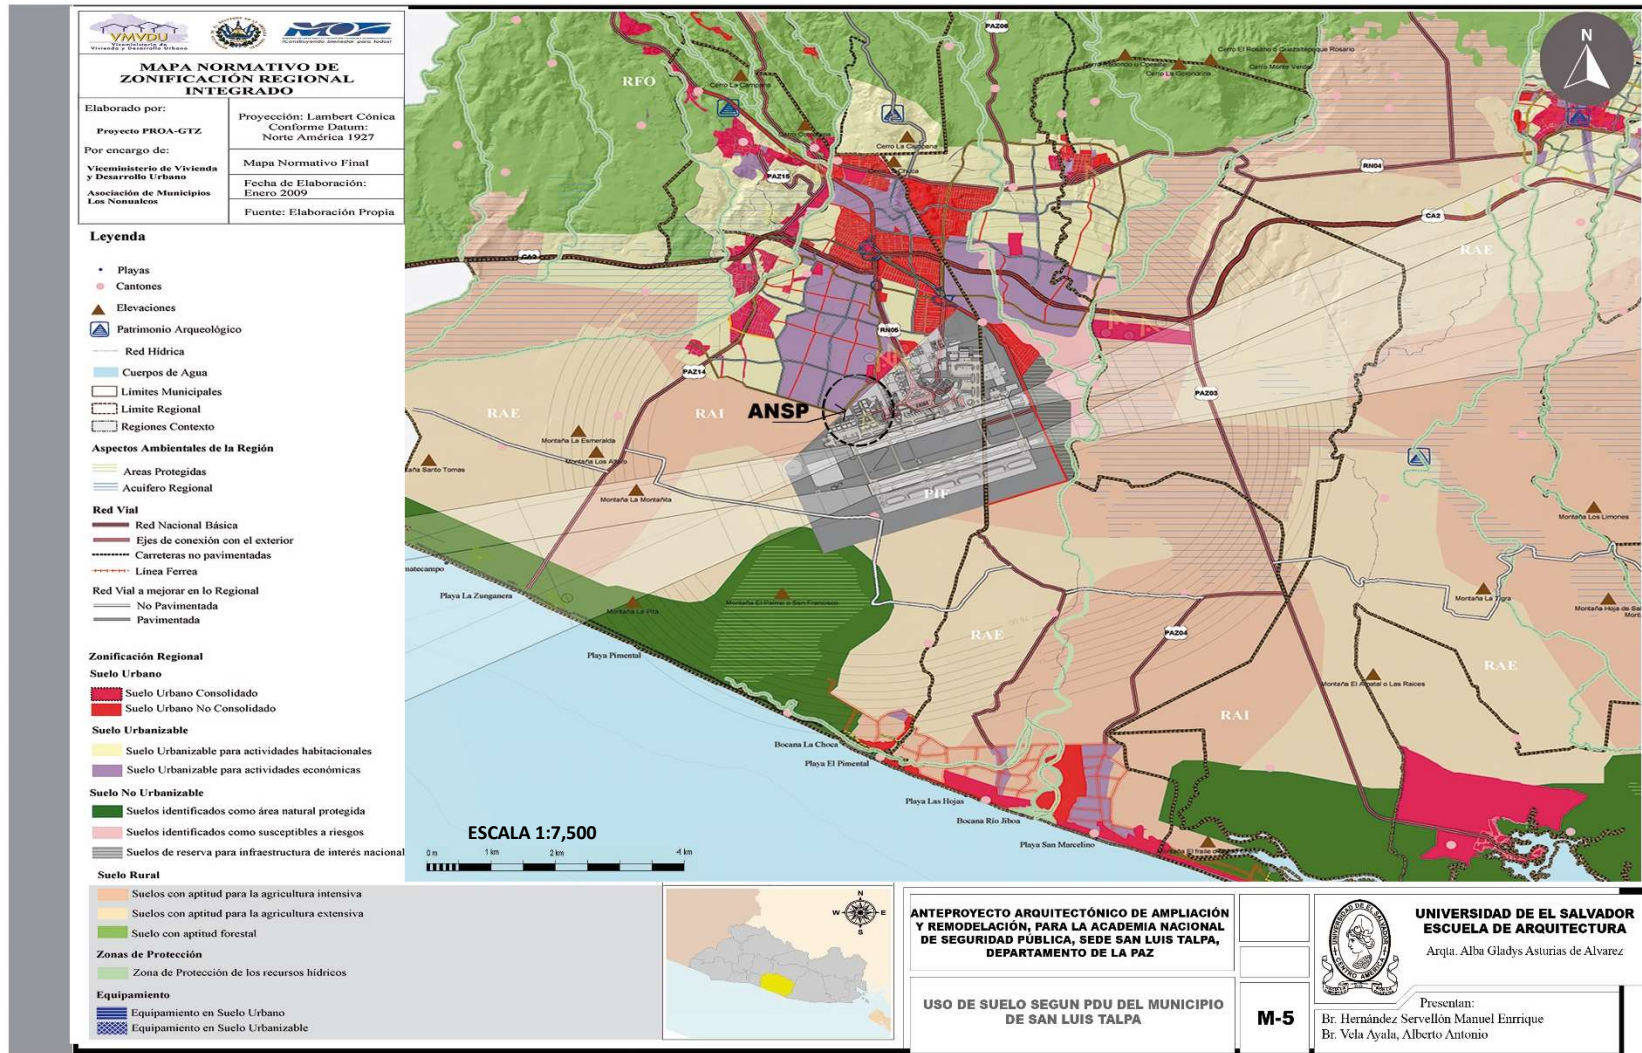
VMVDU Viceministerio de Vivienda y Desarrollo Urbano

MOP ¡Construyendo bienestar para todos!

MAPA NORMATIVO DE ZONIFICACIÓN REGIONAL INTEGRADO

Elaborado por:
Proyecto PROA-GTZ
Por encargo de:
Viceministerio de Vivienda y Desarrollo Urbano
Asociación de Municipios Los Nonualcos

Proyección: Lambert Cónica Conforme Datum: Norte América 1927
Mapa Normativo Final
Fecha de Elaboración: Enero 2009
Fuente: Elaboración Propia

Leyenda
Playas
Cantones
Elevaciones
Patrimonio Arqueológico
Red Hídrica
Cuerpos de Agua
Limites Municipales
Limite Regional
Regiones Contexto
Aspectos Ambientales de la Región
Areas Protegidas
Acuifero Regional
Red Vial
Red Nacional Básica
Ejes de conexión con el exterior
Carreteras no pavimentadas
Linea Ferrea
Red Vial a mejorar en lo Regional
No Pavimentada
Pavimentada

Zonificación Regional
Suelo Urbano
Suelo Urbano Consolidado
Suelo Urbano No Consolidado
Suelo Urbanizable
Suelo Urbanizable para actividades habitacionales
Suelo Urbanizable para actividades económicas
Suelo No Urbanizable
Suelos identificados como área natural protegida
Suelos identificados como susceptibles a riesgos
Suelos de reserva para infraestructura de interés nacional
Suelo Rural
Suelos con aptitud para la agricultura intensiva
Suelos con aptitud para la agricultura extensiva
Suelo con aptitud forestal
Zonas de Protección
Zona de Protección de los recursos hídricos
Equipamiento
Equipamiento en Suelo Urbano
Equipamiento en Suelo Urbanizable

N

RFO
RAE
RAI
ANSP
PIF
RAE
RAI
RAE
RAE
RAI
PAZ06
PAZ15
PAZ14
RN06
RN04
CA2
CA2
PAZ03
PAZ04
Cerro La Campana
Cerro La Campana
Cerro El Rosario o Guazatepeque Rosario
Cerro Apoponco o Oyorote
Cerro La Gloriorina
Cerro Monte Verde
Montaña La Esmeralda
Montaña Los Almo
Montaña La Montañita
Montaña Santo Tomas
natecampo
Playa La Zunganera
Montaña La Pita
Montaña El Palmo o San Francisco
Playa Pimental
Bocana La Choca
Playa El Pimental
Playa Las Hojas
Bocana Río Jiboa
Playa San Marcelino
Montaña El Amatal o Las Raices
Montaña La Tigra
Montaña Hoja de Sal
Montaña Los Limones

ESCALA 1:7,500
0 m 1 km 2 km 4 km

N W E S

ANTEPROYECTO ARQUITECTÓNICO DE AMPLIACIÓN Y REMODELACIÓN, PARA LA ACADEMIA NACIONAL DE SEGURIDAD PÚBLICA, SEDE SAN LUIS TALPA, DEPARTAMENTO DE LA PAZ

USO DE SUELO SEGUN PDU DEL MUNICIPIO DE SAN LUIS TALPA

M-5

UNIVERSIDAD DE EL SALVADOR
ESCUELA DE ARQUITECTURA
Arqta. Alba Gladys Asturias de Alvarez
Presentan:
Br. Hernández Servellón Manuel Enrrique
Br. Vela Ayala, Alberto Antonio